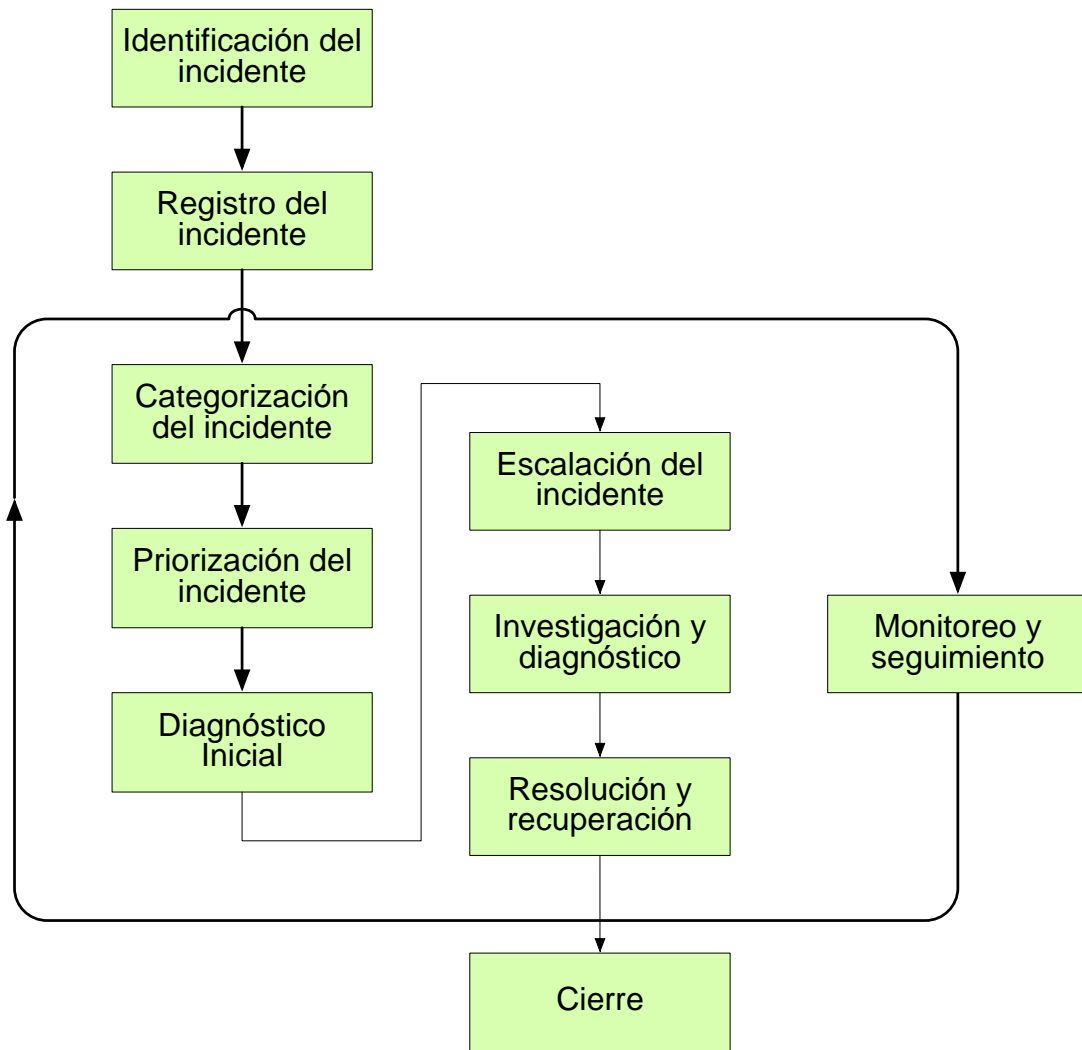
Identificación del incidente

Registro del incidente

Categorización del incidente

Priorización del incidente

Diagnóstico Inicial

Escalación del incidente

Investigación y diagnóstico

Resolución y recuperación

Monitoreo y seguimiento

Cierre